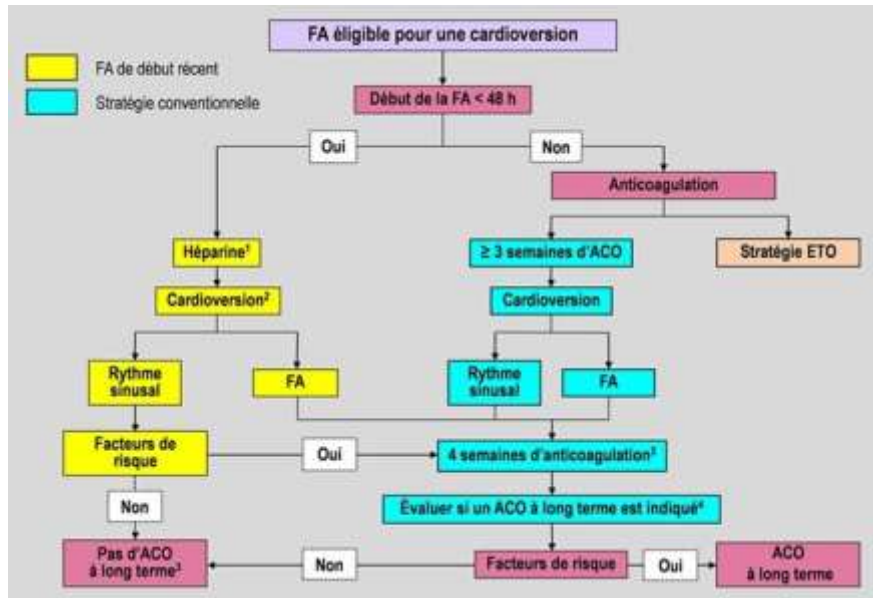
FA éligible pour une cardioversion

FA de début récent

Stratégie conventionnelle

Début de la FA < 48 h

Oui

Non

Anticoagulation

Héparine$^1$

≥ 3 semaines d'ACO

Stratégie ETO

Cardioversion$^2$

Cardioversion

Rythme sinusal

FA

Rythme sinusal

FA

Facteurs de risque

Oui

4 semaines d'anticoagulation$^3$

Non

Évaluer si un ACO à long terme est indiqué$^4$

Pas d'ACO à long terme$^3$

Non

Facteurs de risque

Oui

ACO à long terme